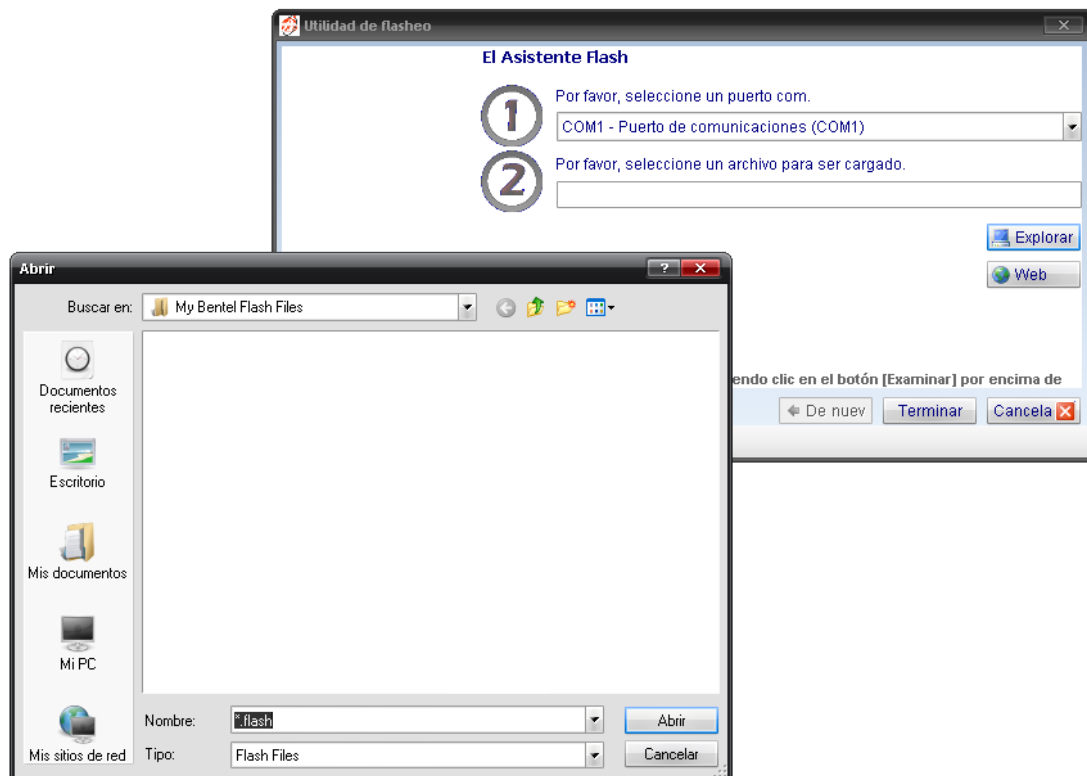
Utilidad de flasheo

El Asistente Flash

1

Por favor, seleccione un puerto com.

COM1 - Puerto de comunicaciones (COM1)

2

Por favor, seleccione un archivo para ser cargado.

Explorar

Web

endo clic en el botón [Examinar] por encima de

De nuev

Terminar

Cancela

Abrir

Buscar en: My Bentel Flash Files

Documentos recientes

Escritorio

Mis documentos

Mi PC

Mis sitios de red

Nombre: *.flash

Tipo: Flash Files

Abrir

Cancelar